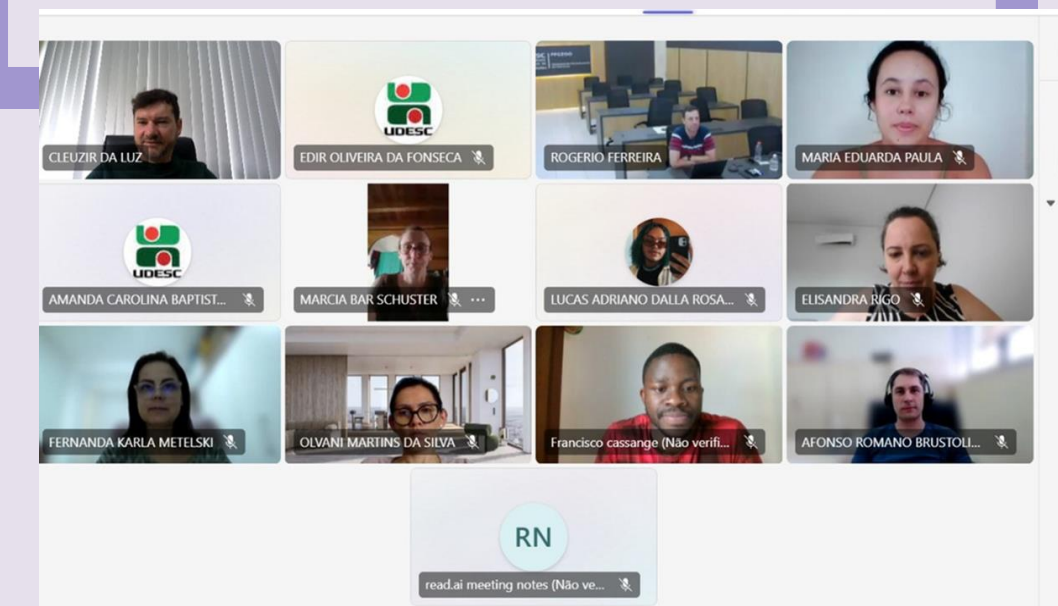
CLEUZIR DA LUZ

UDESC
EDIR OLIVEIRA DA FONSECA

ROGERIO FERREIRA

MARIA EDUARDA PAULA

UDESC
AMANDA CAROLINA BAPTIST...

MARCIA BAR SCHUSTER

LUCAS ADRIANO DALLA ROSA...

ELISANDRA RIGO

FERNANDA KARLA METELSKI

OLVANI MARTINS DA SILVA

Francisco cassange (Não verifi...

AFONSO ROMANO BRUSTOLI...

RN
read.ai meeting notes (Não ve...